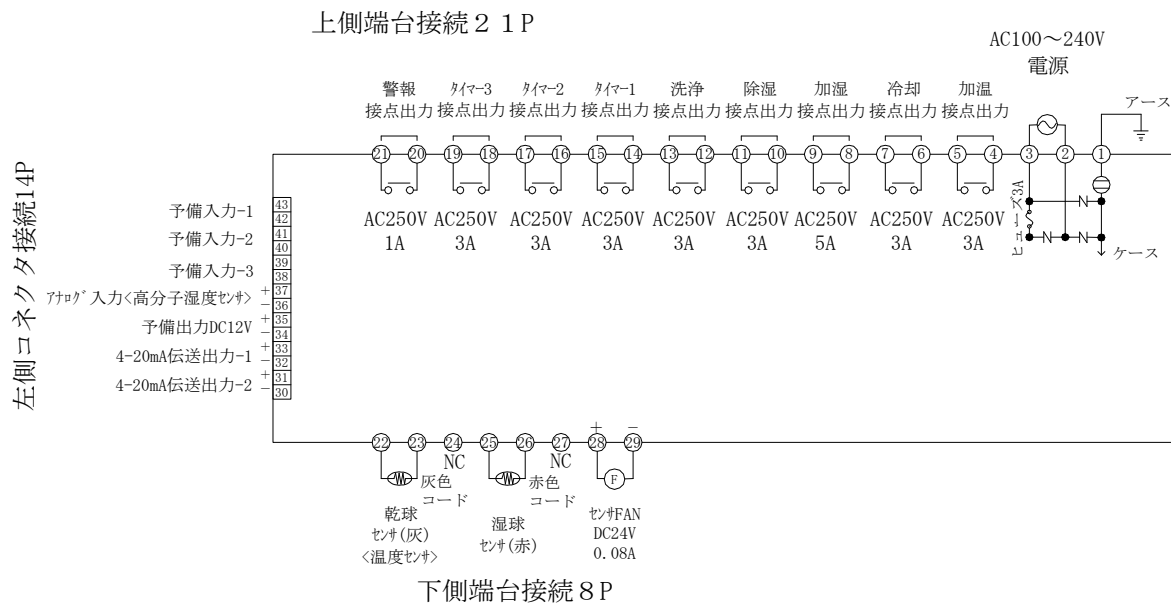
上側端台接続２１P

AC100～240V
電源

警報 接点出力
ﾀｲﾏｰ3 接点出力
ﾀｲﾏｰ2 接点出力
ﾀｲﾏｰ1 接点出力
洗浄 接点出力
除湿 接点出力
加湿 接点出力
冷却 接点出力
加温 接点出力

アース

21 20 19 18 17 16 15 14 13 12 11 10 9 8 7 6 5 4 3 2 1

AC250V 1A
AC250V 3A
AC250V 3A
AC250V 3A
AC250V 3A
AC250V 3A
AC250V 5A
AC250V 3A
AC250V 3A

ヒューズ3A
N
N N
ケース

左側コネクタ接続14P

予備入力-1
予備入力-2
予備入力-3
ｱﾅﾛｸﾞ入力<高分子湿度ｾﾝｻ>
予備出力DC12V
4-20mA伝送出力-1
4-20mA伝送出力-2

43 42 41 40 39 38 37 36 35 34 33 32 31 30

+ - + - + - + -

22 23 24 25 26 27 28 29
NC NC
+ -
灰色 コード
赤色 コード
F

乾球 ｾﾝｻ(灰) <温度ｾﾝｻ>
湿球 ｾﾝｻ(赤)
ｾﾝｻFAN DC24V 0.08A

下側端台接続８P